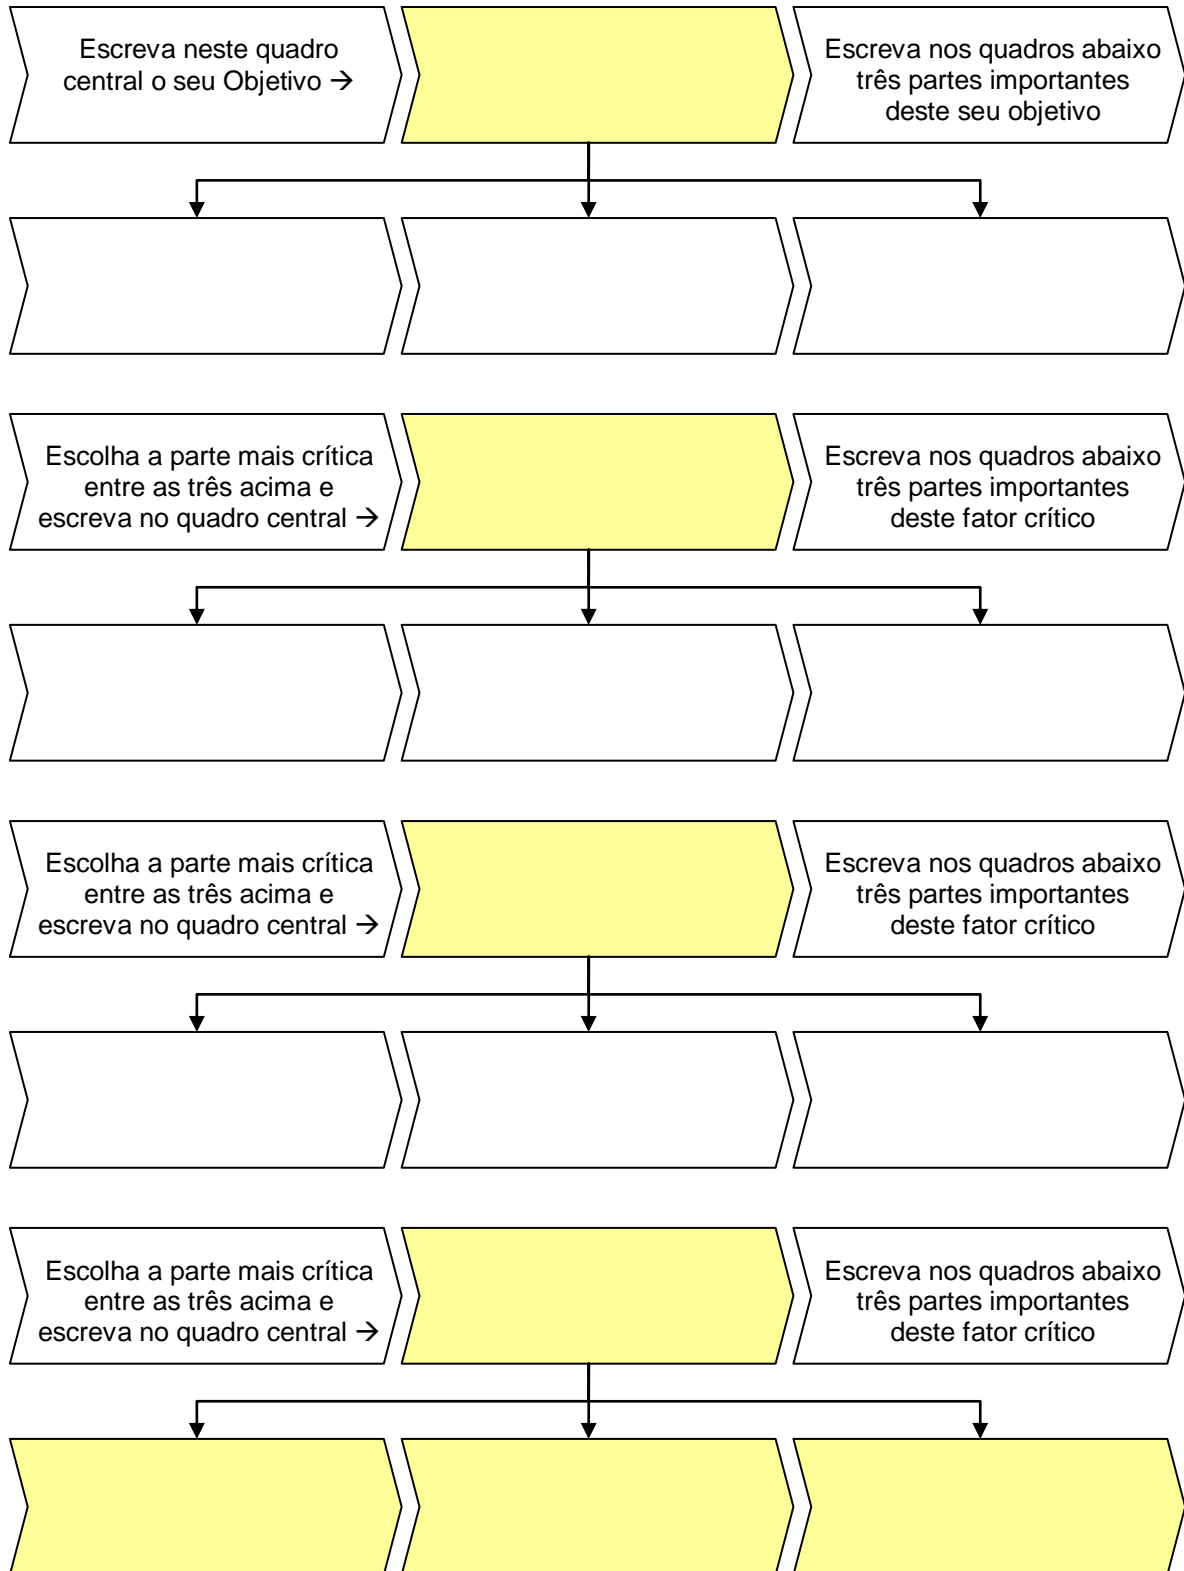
Escreva neste quadro central o seu Objetivo →

Escreva nos quadros abaixo três partes importantes deste seu objetivo

Escolha a parte mais crítica entre as três acima e escreva no quadro central →

Escreva nos quadros abaixo três partes importantes deste fator crítico

Escolha a parte mais crítica entre as três acima e escreva no quadro central →

Escreva nos quadros abaixo três partes importantes deste fator crítico

Escolha a parte mais crítica entre as três acima e escreva no quadro central →

Escreva nos quadros abaixo três partes importantes deste fator crítico